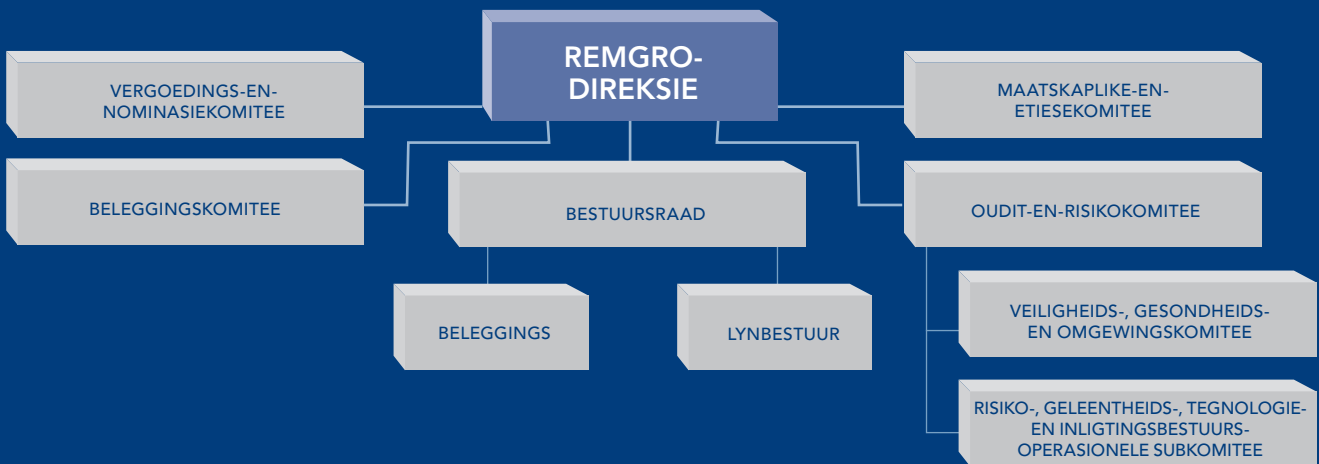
REMGRO-DIREKSIE

VERGOEDINGS-EN-NOMINASIEKOMITEE

MAATSKAPLIKE-EN-ETIESEKOMITEE

BELEGGINGSKOMITEE

BESTUURSRAAD

OUDIT-EN-RISIKOKOMITEE

BELEGGINGS

LYNBESTUUR

VEILIGHEIDS-, GESONDHEIDS-EN OMGEWINGSKOMITEE

RISIKO-, GELEENTHEIDS-, TEGNOLOGIE-EN INLIGTINGSBESTUURS-OPERASIONELE SUBKOMITEE